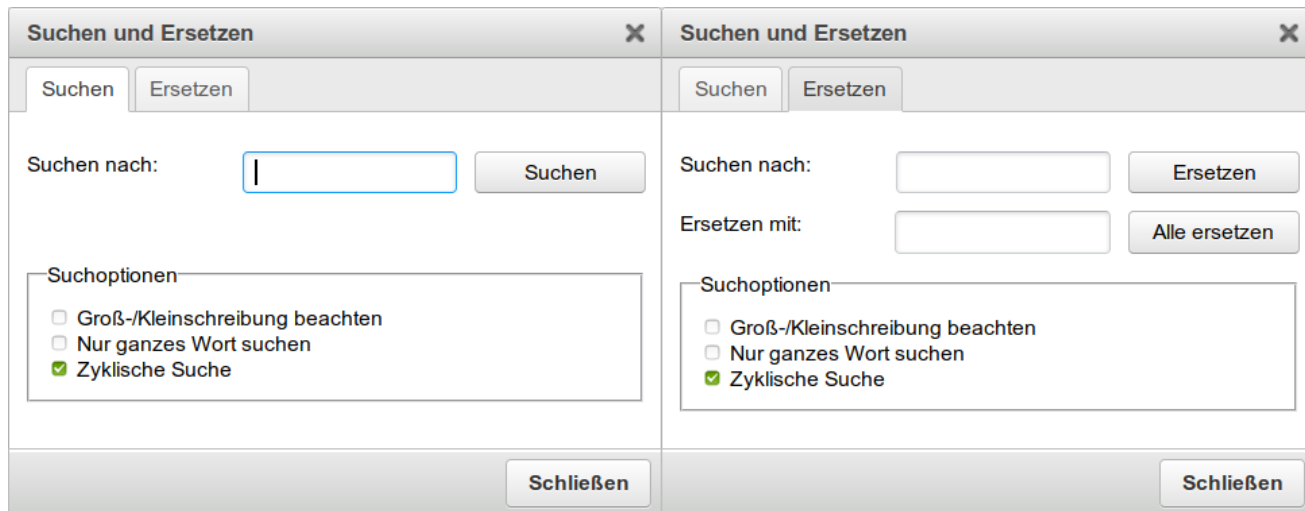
Suchen und Ersetzen

Suchen | Ersetzen

Suchen nach:

Suchen

Suchoptionen

Groß-/Kleinschreibung beachten
Nur ganzes Wort suchen
Zyklische Suche

Schließen

Suchen und Ersetzen

Suchen | Ersetzen

Suchen nach:

Ersetzen

Ersetzen mit:

Alle ersetzen

Suchoptionen

Groß-/Kleinschreibung beachten
Nur ganzes Wort suchen
Zyklische Suche

Schließen